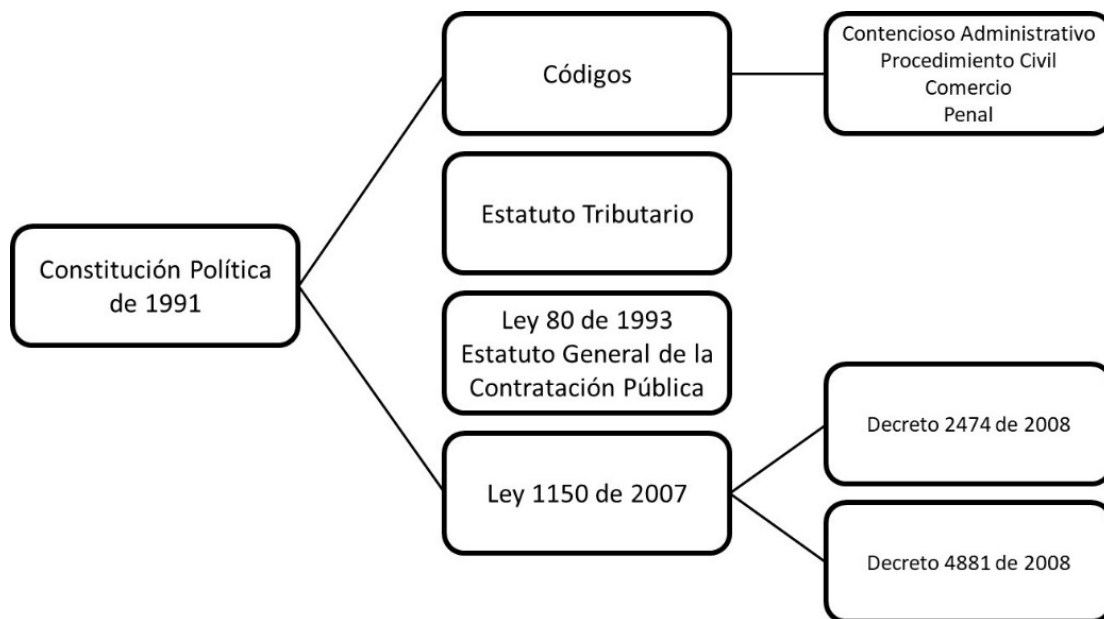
Constitución Política de 1991

Códigos

Contencioso Administrativo
Procedimiento Civil
Comercio
Penal

Estatuto Tributario

Ley 80 de 1993
Estatuto General de la Contratación Pública

Ley 1150 de 2007

Decreto 2474 de 2008

Decreto 4881 de 2008